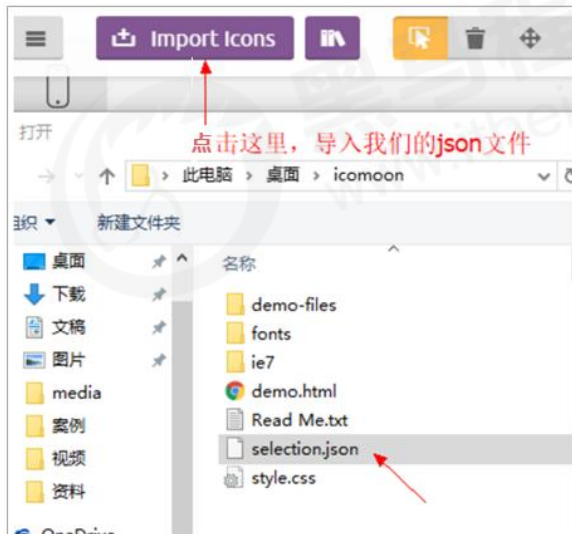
Import Icons

打开

点击这里，导入我们的json文件

› 此电脑 › 桌面 › icomoon

组织 ▾ 新建文件夹

桌面
下载
文档
图片
media
案例
视频
资料
OneDrive

名称

demo-files
fonts
ie7
demo.html
Read Me.txt
selection.json
style.css